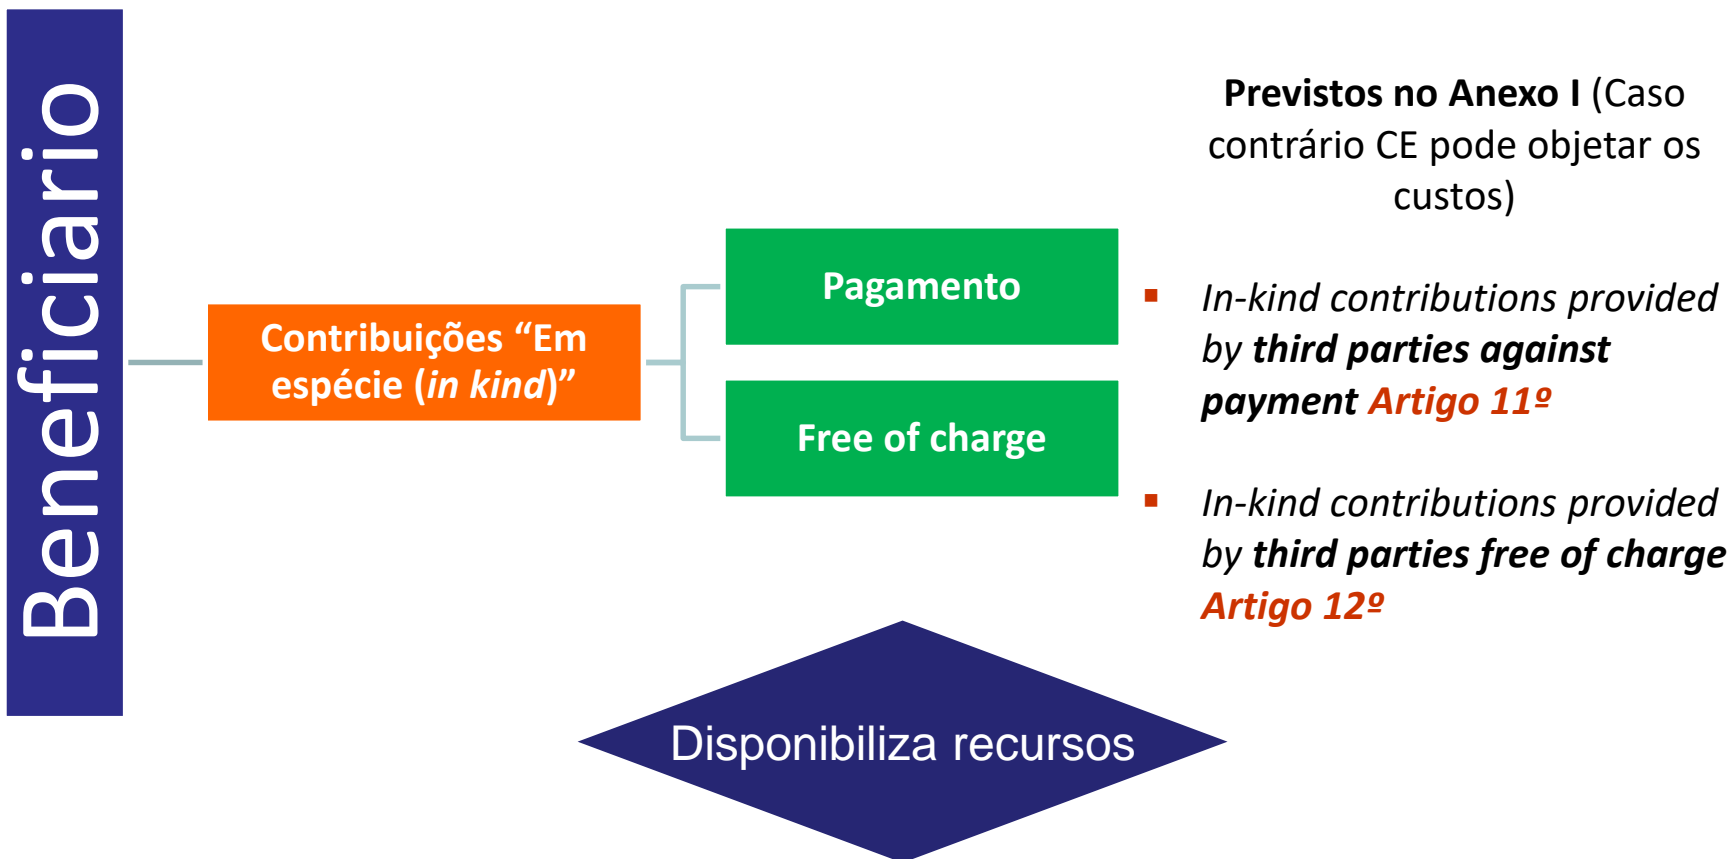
Beneficiario

Contribuições "Em espécie (*in kind*)"

Pagamento

Free of charge

**Previstos no Anexo I** (Caso contrário CE pode objetar os custos)

▪ *In-kind contributions provided by **third parties against payment** Artigo 11º*

▪ *In-kind contributions provided by **third parties free of charge** Artigo 12º*

Disponibiliza recursos